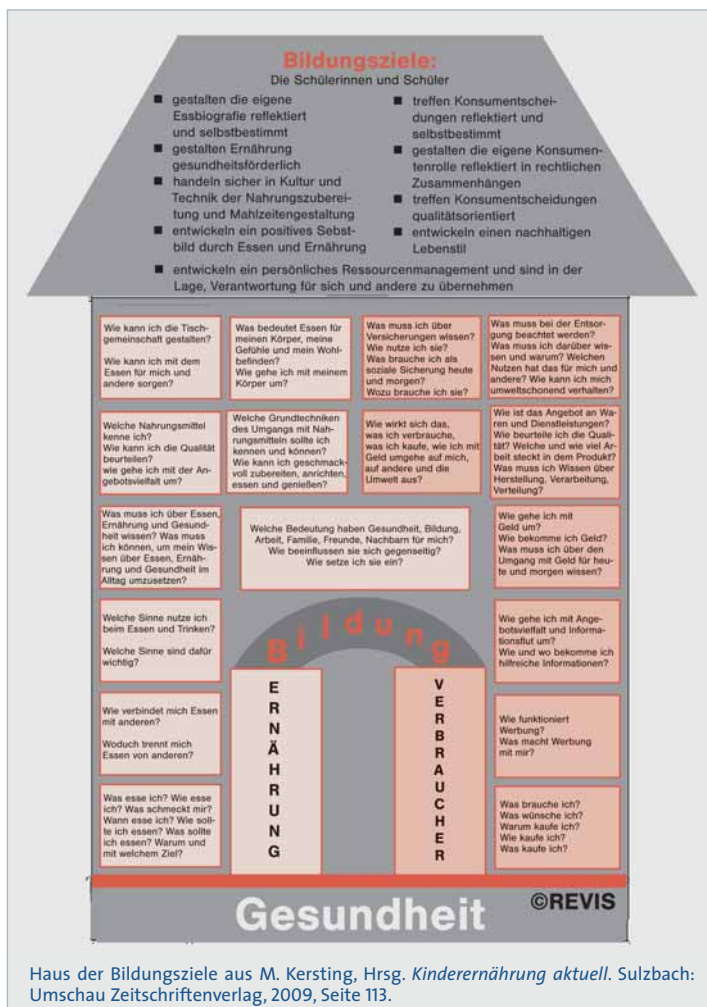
Bildungsziele:
Die Schülerinnen und Schüler

■ gestalten die eigene Essbiografie reflektiert und selbstbestimmt
■ gestalten Ernährung gesundheitsförderlich
■ handeln sicher in Kultur und Technik der Nahrungszubereitung und Mahlzeitengestaltung
■ entwickeln ein positives Sebstbild durch Essen und Ernährung

■ treffen Konsumentscheidungen reflektiert und selbstbestimmt
■ gestalten die eigene Konsumentenrolle reflektiert in rechtlichen Zusammenhängen
■ treffen Konsumentscheidungen qualitätsorientiert
■ entwickeln einen nachhaltigen Lebenstil

■ entwickeln ein persönliches Ressourcenmanagement und sind in der Lage, Verantwortung für sich und andere zu übernehmen

Wie kann ich die Tischgemeinschaft gestalten?
Wie kann ich mit dem Essen für mich und andere sorgen?

Was bedeutet Essen für meinen Körper, meine Gefühle und mein Wohlbefinden?
Wie gehe ich mit meinem Körper um?

Was muss ich über Versicherungen wissen?
Wie nutze ich sie?
Was brauche ich als soziale Sicherung heute und morgen?
Wozu brauche ich sie?

Was muss bei der Entsorgung beachtet werden?
Was muss ich darüber wissen und warum? Welchen Nutzen hat das für mich und andere? Wie kann ich mich umweltschonend verhalten?

Welche Nahrungsmittel kenne ich?
Wie kann ich die Qualität beurteilen?
wie gehe ich mit der Angebotsvielfalt um?

Welche Grundtechniken des Umgangs mit Nahrungsmitteln sollte ich kennen und können?
Wie kann ich geschmackvoll zubereiten, anrichten, essen und genießen?

Wie wirkt sich das, was ich verbrauche, was ich kaufe, wie ich mit Geld umgehe auf mich, auf andere und die Umwelt aus?

Wie ist das Angebot an Waren und Dienstleistungen?
Wie beurteile ich die Qualität? Welche und wie viel Arbeit steckt in dem Produkt?
Was muss ich Wissen über Herstellung, Verarbeitung, Verteilung?

Was muss ich über Essen, Ernährung und Gesundheit wissen? Was muss ich können, um mein Wissen über Essen, Ernährung und Gesundheit im Alltag umzusetzen?

Welche Bedeutung haben Gesundheit, Bildung, Arbeit, Familie, Freunde, Nachbarn für mich?
Wie beeinflussen sie sich gegenseitig?
Wie setze ich sie ein?

Wie gehe ich mit Geld um?
Wie bekomme ich Geld?
Was muss ich über den Umgang mit Geld für heute und morgen wissen?

Welche Sinne nutze ich beim Essen und Trinken?
Welche Sinne sind dafür wichtig?

Bildung

Wie gehe ich mit Angebotsvielfalt und Informationsflut um?
Wie und wo bekomme ich hilfreiche Informationen?

Wie verbindet mich Essen mit anderen?
Woduch trennt mich Essen von anderen?

ERNÄHRUNG

VERBRAUCHER

Wie funktioniert Werbung?
Was macht Werbung mit mir?

Was esse ich? Wie esse ich? Was schmeckt mir? Wann esse ich? Wie sollte ich essen? Was sollte ich essen? Warum und mit welchem Ziel?

Was brauche ich?
Was wünsche ich?
Warum kaufe ich?
Wie kaufe ich?
Was kaufe ich?

Gesundheit ©REVIS

Haus der Bildungsziele aus M. Kersting, Hrsg. Kinderernährung aktuell. Sulzbach: Umschau Zeitschriftenverlag, 2009, Seite 113.